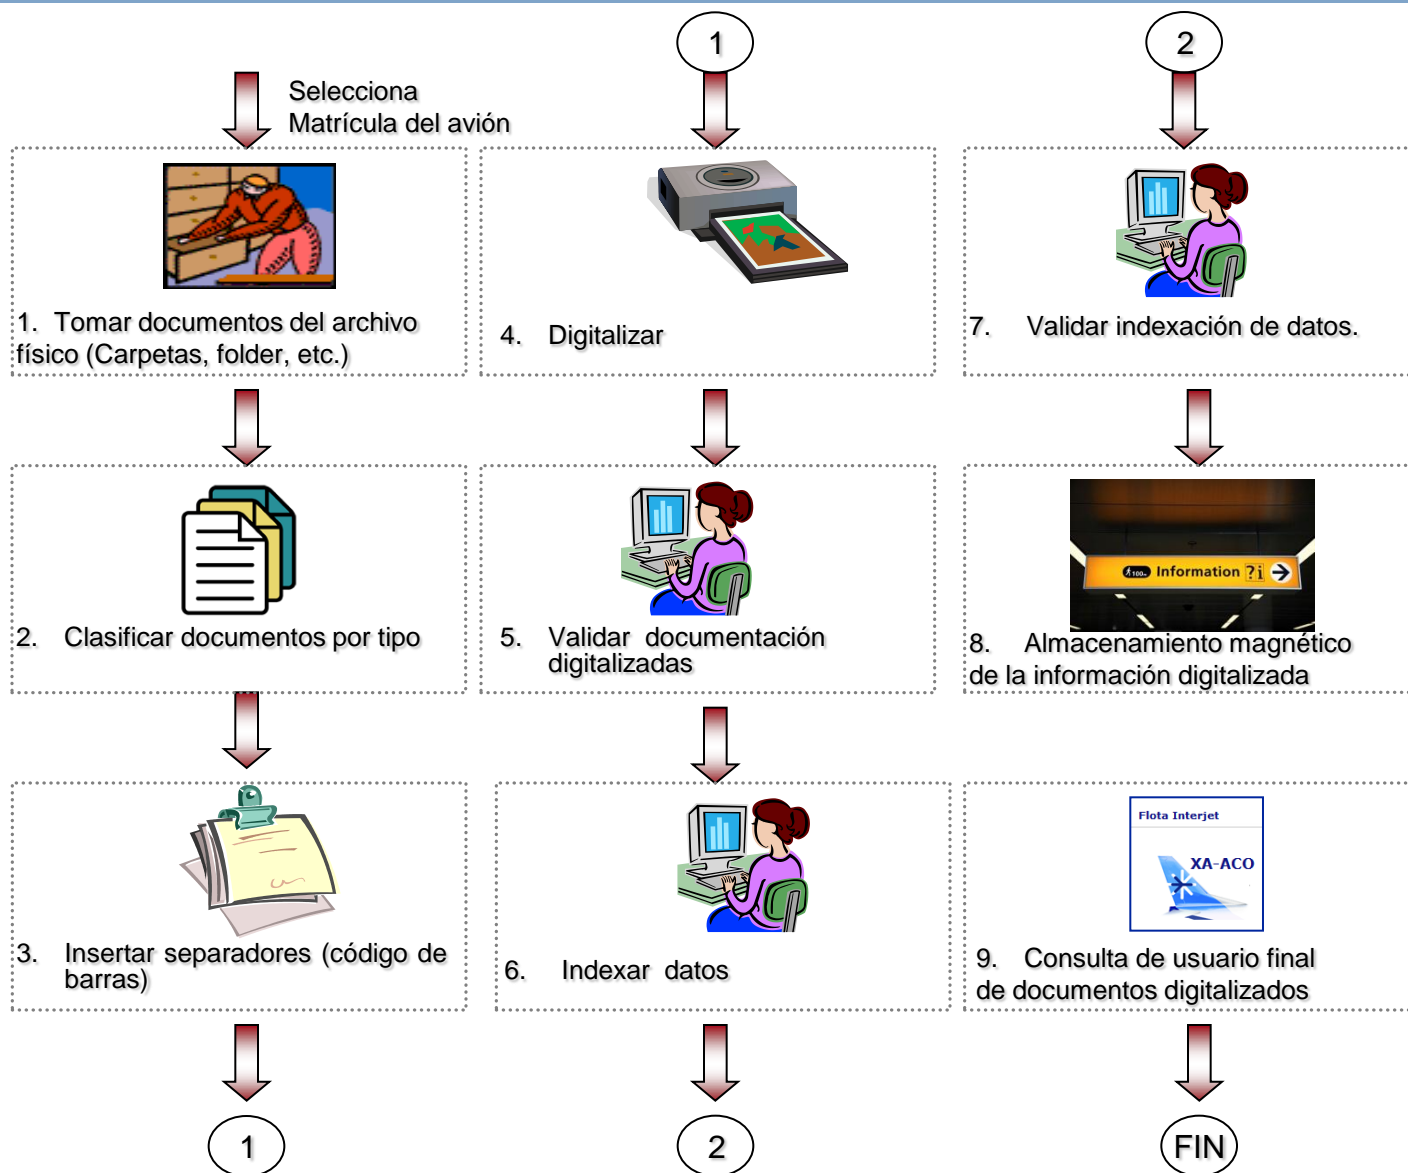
Selecciona Matrícula del avión

1. Tomar documentos del archivo físico (Carpetas, folder, etc.)

2. Clasificar documentos por tipo

3. Insertar separadores (código de barras)

1

1

4. Digitalizar

5. Validar documentación digitalizadas

6. Indexar datos

2

2

7. Validar indexación de datos.

Information ?i

8. Almacenamiento magnético de la información digitalizada

Flota Interjet

XA-ACO

9. Consulta de usuario final de documentos digitalizados

FIN